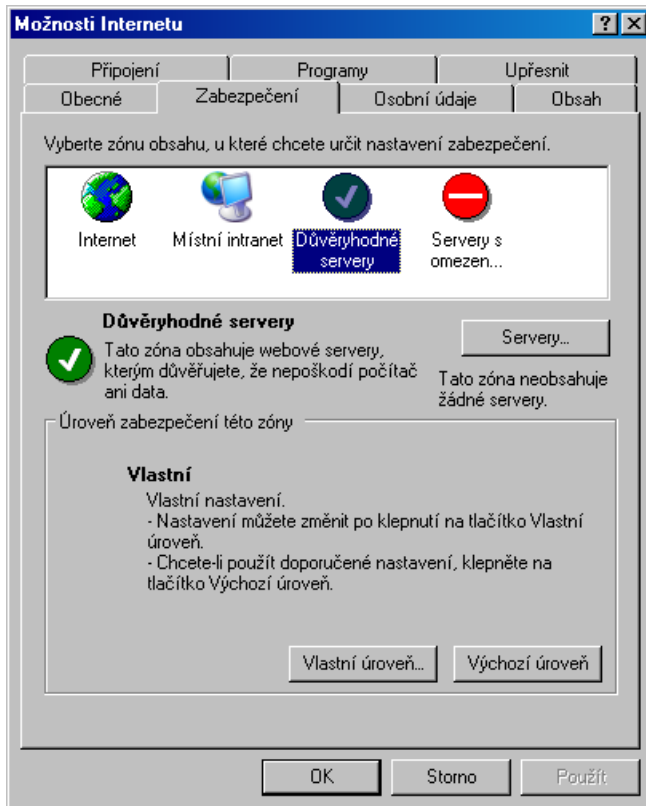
Možnosti Internetu

? X

Připojení | Programy | Upřesnit
Obecné | Zabezpečení | Osobní údaje | Obsah

Vyberte zónu obsahu, u které chcete určit nastavení zabezpečení.

Internet
Místní intranet
Důvěryhodné servery
Servery s omezen...

Důvěryhodné servery
Tato zóna obsahuje webové servery, kterým důvěřujete, že nepoškodí počítač ani data.

Servery...

Tato zóna neobsahuje žádné servery.

Úroveň zabezpečení této zóny

Vlastní
Vlastní nastavení.
- Nastavení můžete změnit po klepnutí na tlačítko Vlastní úroveň.
- Chcete-li použít doporučené nastavení, klepněte na tlačítko Výchozí úroveň.

Vlastní úroveň...
Výchozí úroveň

OK
Storno
Použít